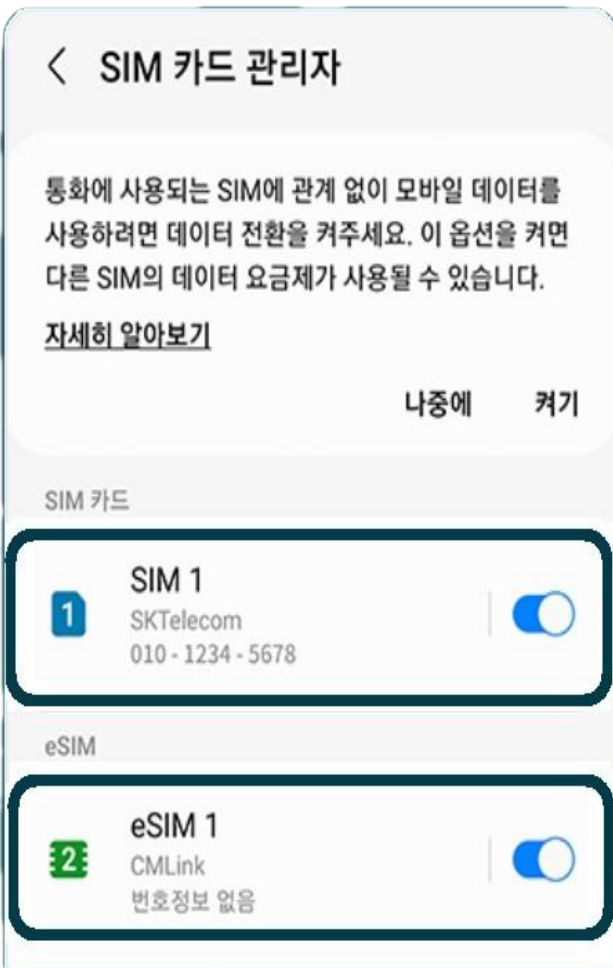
< SIM 카드 관리자

통화에 사용되는 SIM에 관계 없이 모바일 데이터를 사용하려면 데이터 전환을 켜주세요. 이 옵션을 켜면 다른 SIM의 데이터 요금제가 사용될 수 있습니다.

자세히 알아보기

나중에 켜기

SIM 카드

1 SIM 1
SKTelecom
010 - 1234 - 5678

eSIM

2 eSIM 1
CMLink
번호정보 없음